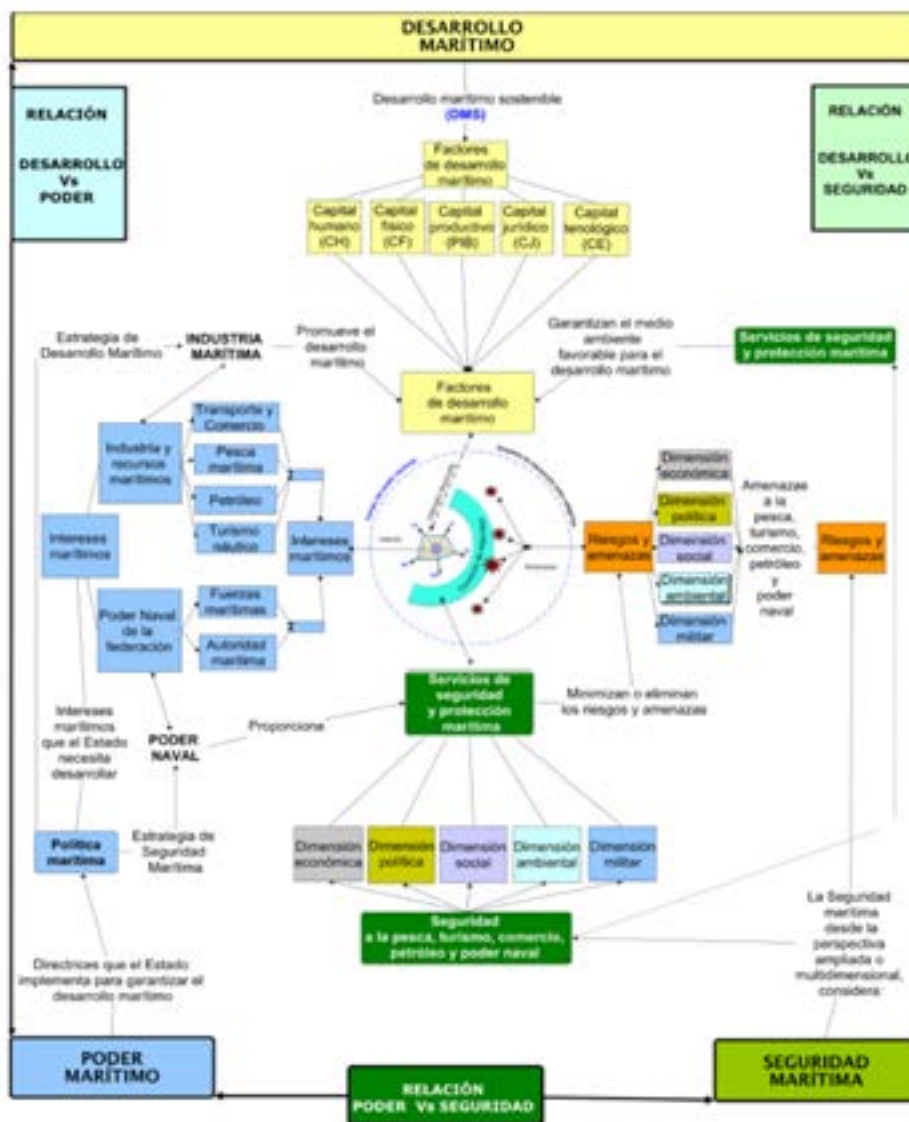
DESARROLLO MARÍTIMO

RELACIÓN

DESARROLLO Vs PODER

Desarrollo marítimo sostenible (DMS)

Factores de desarrollo marítimo

Capital humano (CH)

Capital físico (CF)

Capital productivo (PIB)

Capital jurídico (CJ)

Capital tecnológico (CE)

RELACIÓN

DESARROLLO Vs SEGURIDAD

Estrategia de Desarrollo Marítimo

INDUSTRIA MARÍTIMA

Promueve el desarrollo marítimo

Garantizan el medio ambiente favorable para el desarrollo marítimo

Servicios de seguridad y protección marítima

Factores de desarrollo marítimo

Industria y recursos marítimos

Transporte y Comercio

Pesca marítima

Petróleo

Turismo náutico

Intereses marítimos

Intereses marítimos

Poder Naval de la federación

Fuerzas marítimas

Autoridad marítima

Riesgos y amenazas

Dimensión económica

Dimensión política

Dimensión social

Dimensión ambiental

Dimensión militar

Amenazas a la pesca, turismo, comercio, petróleo y poder naval

Riesgos y amenazas

Servicios de seguridad y protección marítima

Minimizan o eliminan los riesgos y amenazas

Intereses marítimos que el Estado necesita desarrollar

PODER NAVAL

Proporciona

Política marítima

Estrategia de Seguridad Marítima

Dimensión económica

Dimensión política

Dimensión social

Dimensión ambiental

Dimensión militar

Seguridad a la pesca, turismo, comercio, petróleo y poder naval

La Seguridad marítima desde la perspectiva ampliada o multidimensional, considera:

Directrices que el Estado implementa para garantizar el desarrollo marítimo

PODER MARÍTIMO

RELACIÓN PODER Vs SEGURIDAD

SEGURIDAD MARÍTIMA